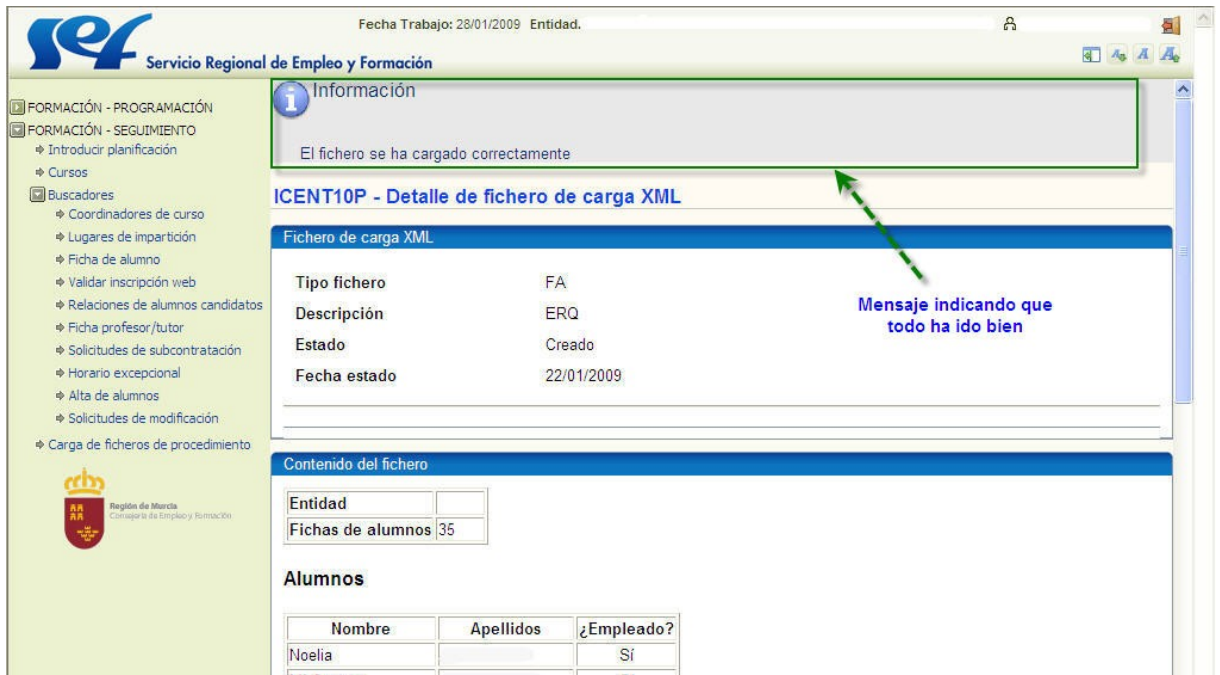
sef Servicio Regional de Empleo y Formación

Fecha Trabajo: 28/01/2009 Entidad.

FORMACIÓN - PROGRAMACIÓN
FORMACIÓN - SEGUIMIENTO
Introducir planificación
Cursos
Buscadores
Coordinadores de curso
Lugares de impartición
Ficha de alumno
Validar inscripción web
Relaciones de alumnos candidatos
Ficha profesor/tutor
Solicitudes de subcontratación
Horario excepcional
Alta de alumnos
Solicitudes de modificación
Carga de ficheros de procedimiento

Región de Murcia
Consejería de Empleo y Formación

Información

El fichero se ha cargado correctamente

ICENT10P - Detalle de fichero de carga XML

Fichero de carga XML

| Tipo fichero | FA |
|---|---|
| Descripción | ERQ |
| Estado | Creado |
| Fecha estado | 22/01/2009 |

Mensaje indicando que todo ha ido bien

Contenido del fichero

| Entidad | |
|---|---|
| Fichas de alumnos | 35 |

Alumnos

| Nombre | Apellidos | ¿Empleado? |
|---|---|---|
| Noelia | | Sí |